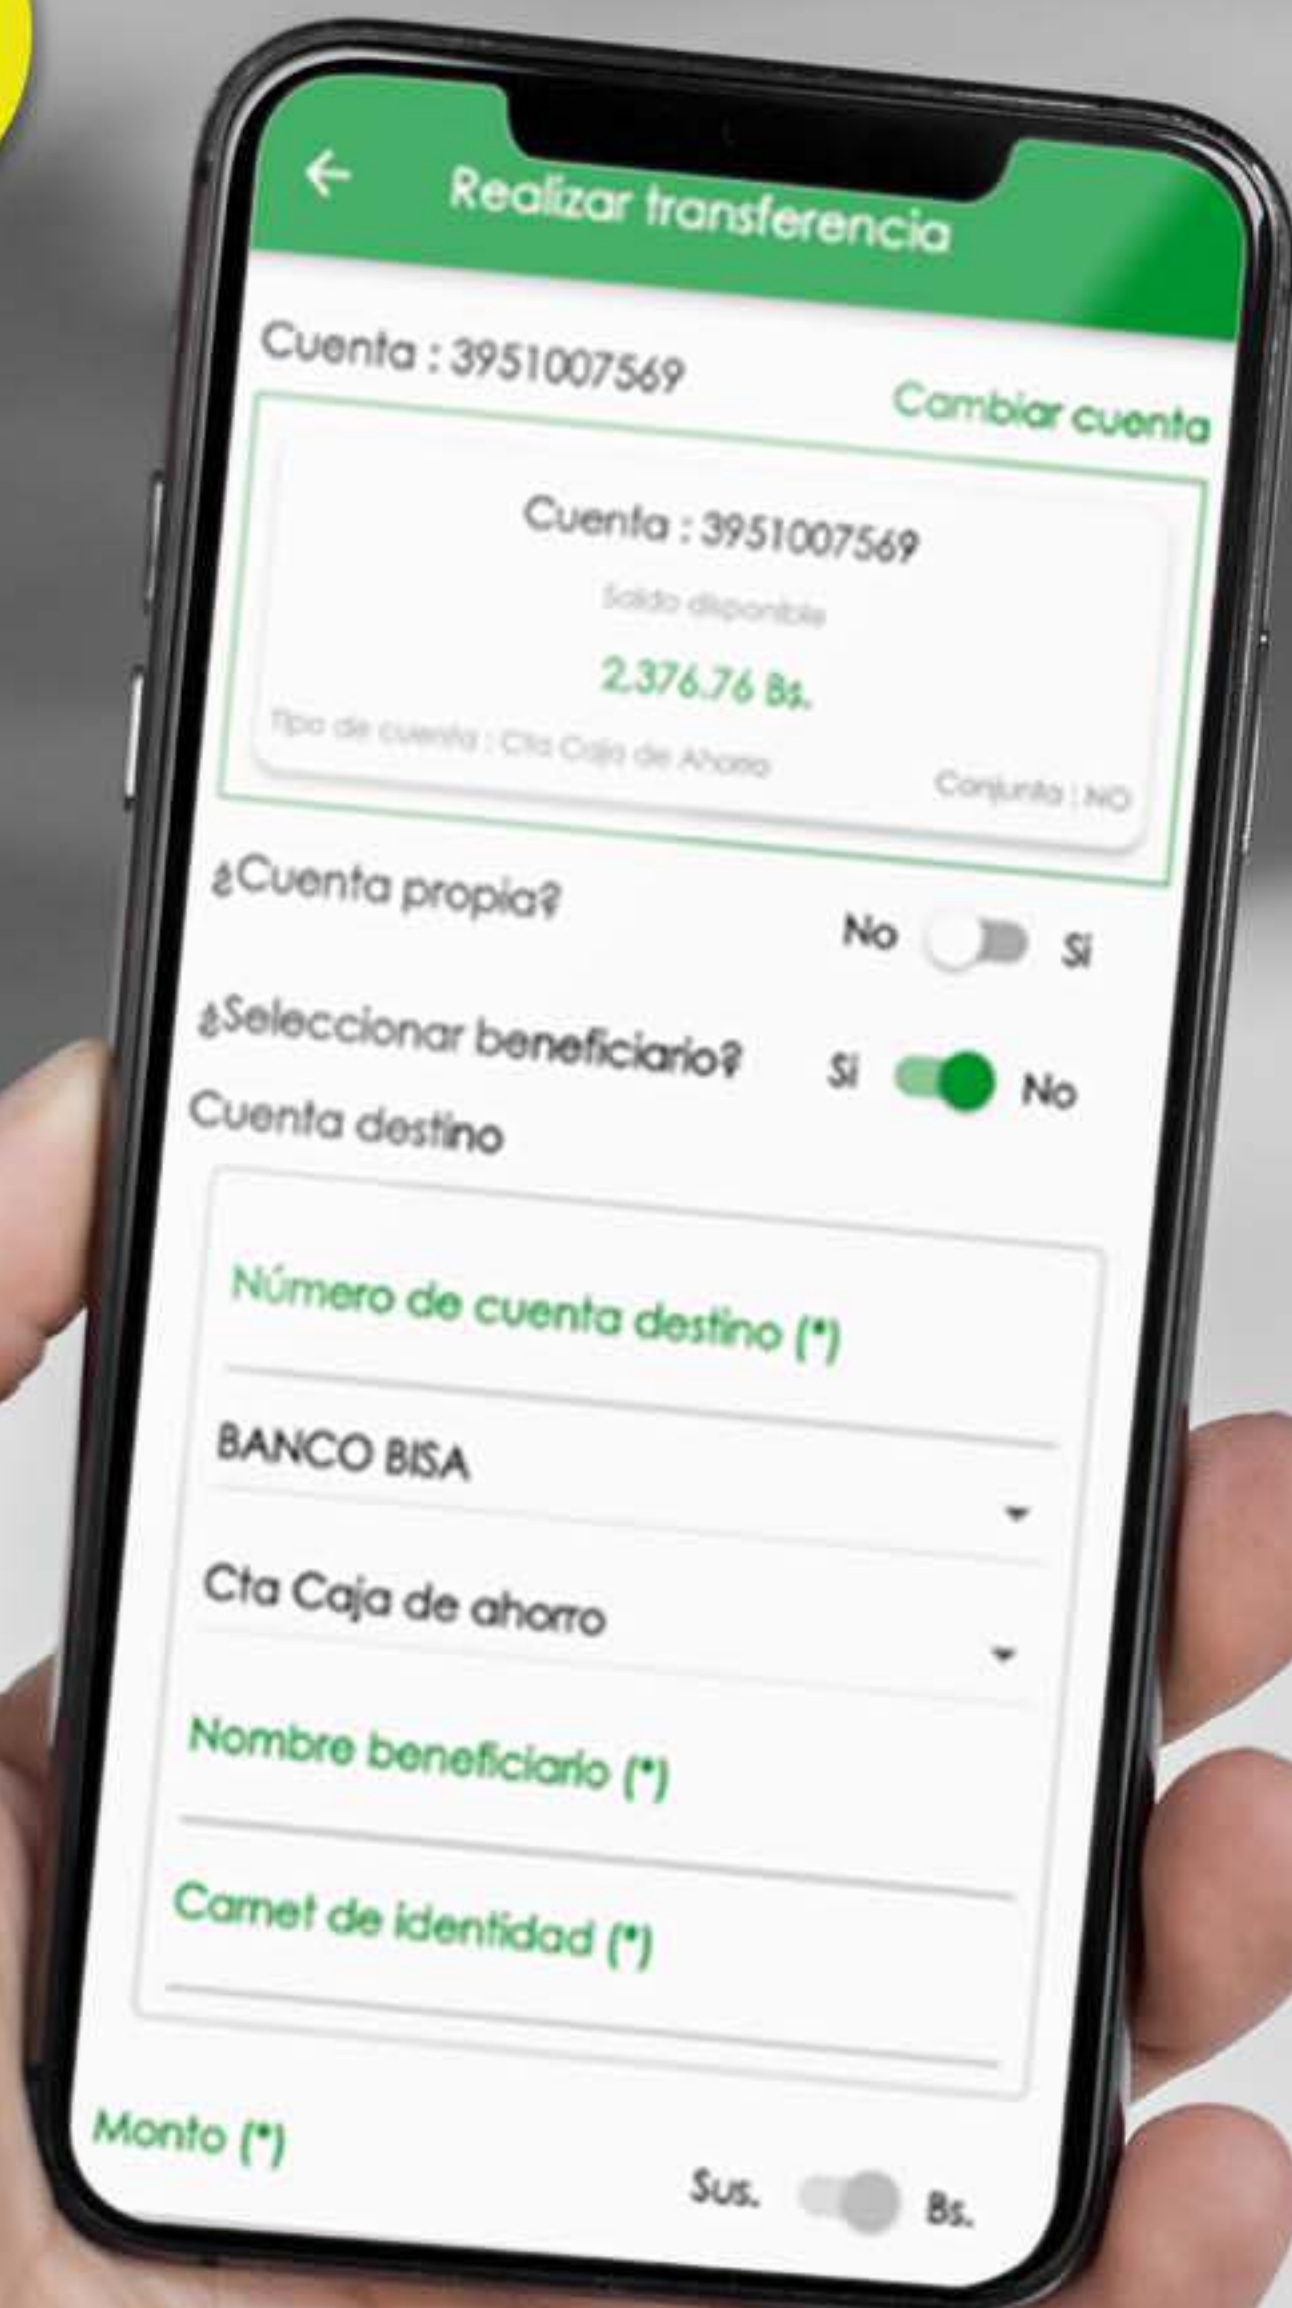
Realizar transferencia

Cuenta : 3951007569

Cambiar cuenta

Cuenta : 3951007569

Saldo disponible

2.376.76 Bs.

Tipo de cuenta : Cta Caja de Ahorro

Conjunta : NO

¿Cuenta propia?

No Si

¿Seleccionar beneficiario?

Si No

Cuenta destino

Número de cuenta destino (*)

BANCO BISA

Cta Caja de ahorro

Nombre beneficiario (*)

Carnet de identidad (*)

Monto (*)

Sus. Bs.